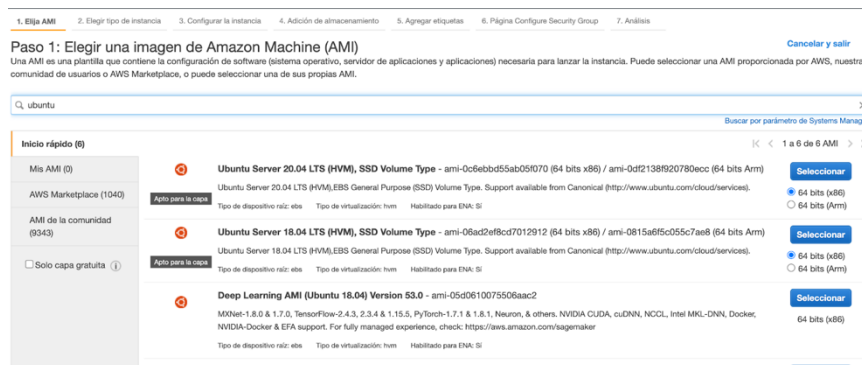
1. Elija AMI 2. Elegir tipo de instancia 3. Configurar la instancia 4. Adición de almacenamiento 5. Agregar etiquetas 6. Página Configure Security Group 7. Análisis

Paso 1: Elegir una imagen de Amazon Machine (AMI)

Cancelar y salir

Una AMI es una plantilla que contiene la configuración de software (sistema operativo, servidor de aplicaciones y aplicaciones) necesaria para lanzar la instancia. Puede seleccionar una AMI proporcionada por AWS, nuestra comunidad de usuarios o AWS Marketplace, o puede seleccionar una de sus propias AMI.

ubuntu

Buscar por parámetro de Systems Manag

Inicio rápido (6)

1 a 6 de 6 AMI

Mis AMI (0)

AWS Marketplace (1040)

AMI de la comunidad (9343)

Solo capa gratuita

Apto para la capa

Ubuntu Server 20.04 LTS (HVM), SSD Volume Type - ami-0c6ebbd55ab05f070 (64 bits x86) / ami-0df2138f920780ecc (64 bits Arm)

Ubuntu Server 20.04 LTS (HVM),EBS General Purpose (SSD) Volume Type. Support available from Canonical (http://www.ubuntu.com/cloud/services).

Tipo de dispositivo raíz: ebs Tipo de virtualización: hvm Habilitado para ENA: Sí

Seleccionar

64 bits (x86)

64 bits (Arm)

Apto para la capa

Ubuntu Server 18.04 LTS (HVM), SSD Volume Type - ami-06ad2ef8cd7012912 (64 bits x86) / ami-0815a6f5c055c7ae8 (64 bits Arm)

Ubuntu Server 18.04 LTS (HVM),EBS General Purpose (SSD) Volume Type. Support available from Canonical (http://www.ubuntu.com/cloud/services).

Tipo de dispositivo raíz: ebs Tipo de virtualización: hvm Habilitado para ENA: Sí

Seleccionar

64 bits (x86)

64 bits (Arm)

Deep Learning AMI (Ubuntu 18.04) Version 53.0 - ami-05d0610075506aac2

MXNet-1.8.0 & 1.7.0, TensorFlow-2.4.3, 2.3.4 & 1.15.5, PyTorch-1.7.1 & 1.8.1, Neuron, & others. NVIDIA CUDA, cuDNN, NCCL, Intel MKL-DNN, Docker, NVIDIA-Docker & EFA support. For fully managed experience, check: https://aws.amazon.com/sagemaker

Tipo de dispositivo raíz: ebs Tipo de virtualización: hvm Habilitado para ENA: Sí

Seleccionar

64 bits (x86)